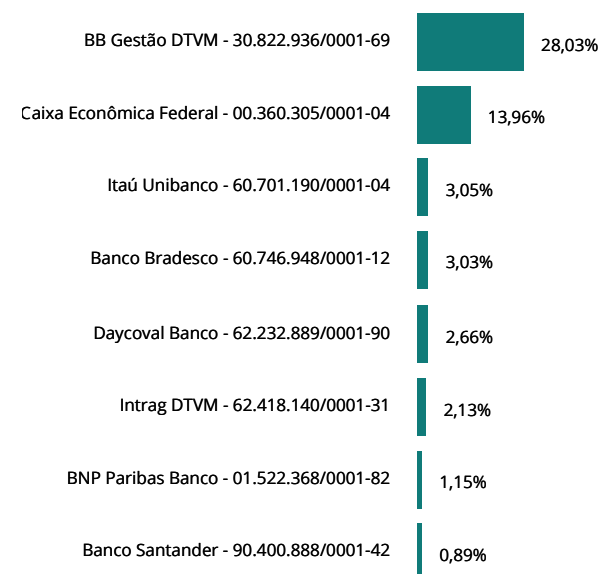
BB Gestão DTVM - 30.822.936/0001-69 28,03%

Caixa Econômica Federal - 00.360.305/0001-04 13,96%

Itaú Unibanco - 60.701.190/0001-04 3,05%

Banco Bradesco - 60.746.948/0001-12 3,03%

Daycoval Banco - 62.232.889/0001-90 2,66%

Intrag DTVM - 62.418.140/0001-31 2,13%

BNP Paribas Banco - 01.522.368/0001-82 1,15%

Banco Santander - 90.400.888/0001-42 0,89%